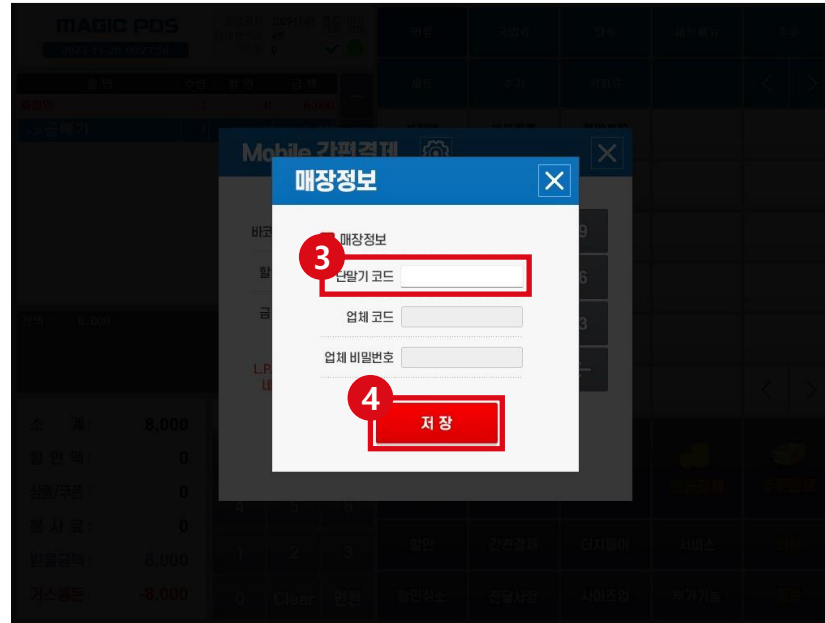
MAGIC POS

Mobile 간편결제

매장정보

매장정보

3

단말기 코드

업체 코드

업체 비밀번호

4

저 장

9

6

3

소 계 : 8,000

할 인 액 : 0

봉사료 : 0

받을금액 : 8,000

거스름돈 : -8,000

1 2 3

0 Clear 완료

할인

간편결제

테이블이동

서비스

할인취소

판매상황

사이즈업

환가계동